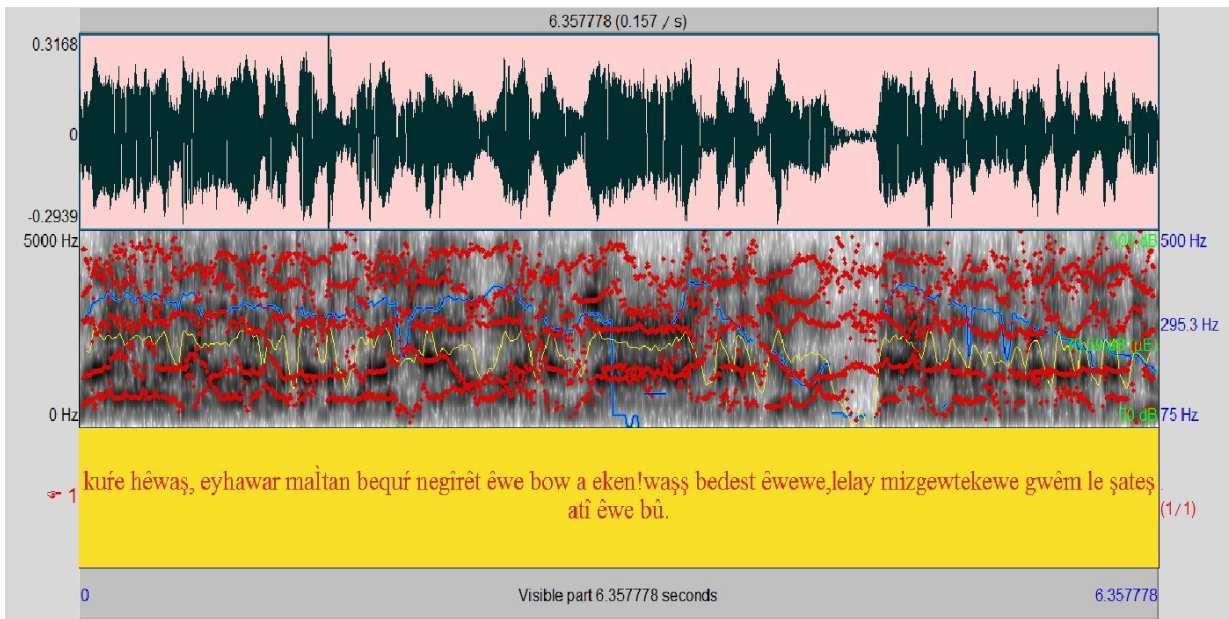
6.357778 (0.157 / s)

0.3168

0

-0.2939

5000 Hz

0 Hz

100 dB 500 Hz

295.3 Hz

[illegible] (μE)

50 dB 75 Hz

1

kuŕe hêwaş, eyhawar maĺtan bequŕ negîrêt êwe bow a eken!waşş bedest êwewe,lelay mizgewtekewe gwêm le şateş atî êwe bû.

(1/1)

0

Visible part 6.357778 seconds

6.357778